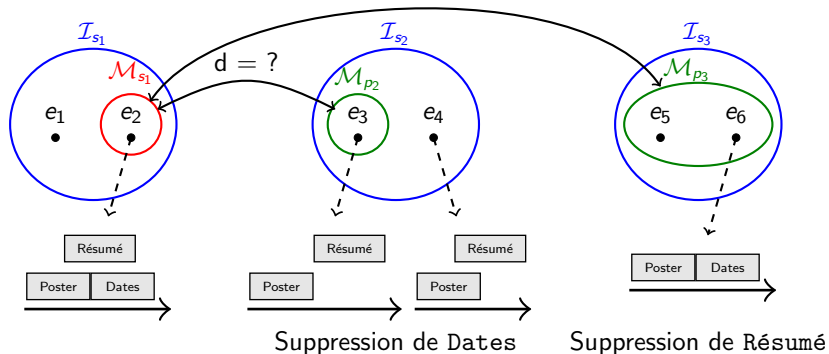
$\mathcal{I}_{s_1}$
$\mathcal{M}_{s_1}$
$e_1$
$e_2$
d = ?
$\mathcal{I}_{s_2}$
$\mathcal{M}_{p_2}$
$e_3$
$e_4$
$\mathcal{I}_{s_3}$
$\mathcal{M}_{p_3}$
$e_5$
$e_6$

Résumé
Poster
Dates

Résumé
Poster

Résumé
Poster

Poster
Dates

Suppression de Dates

Suppression de Résumé